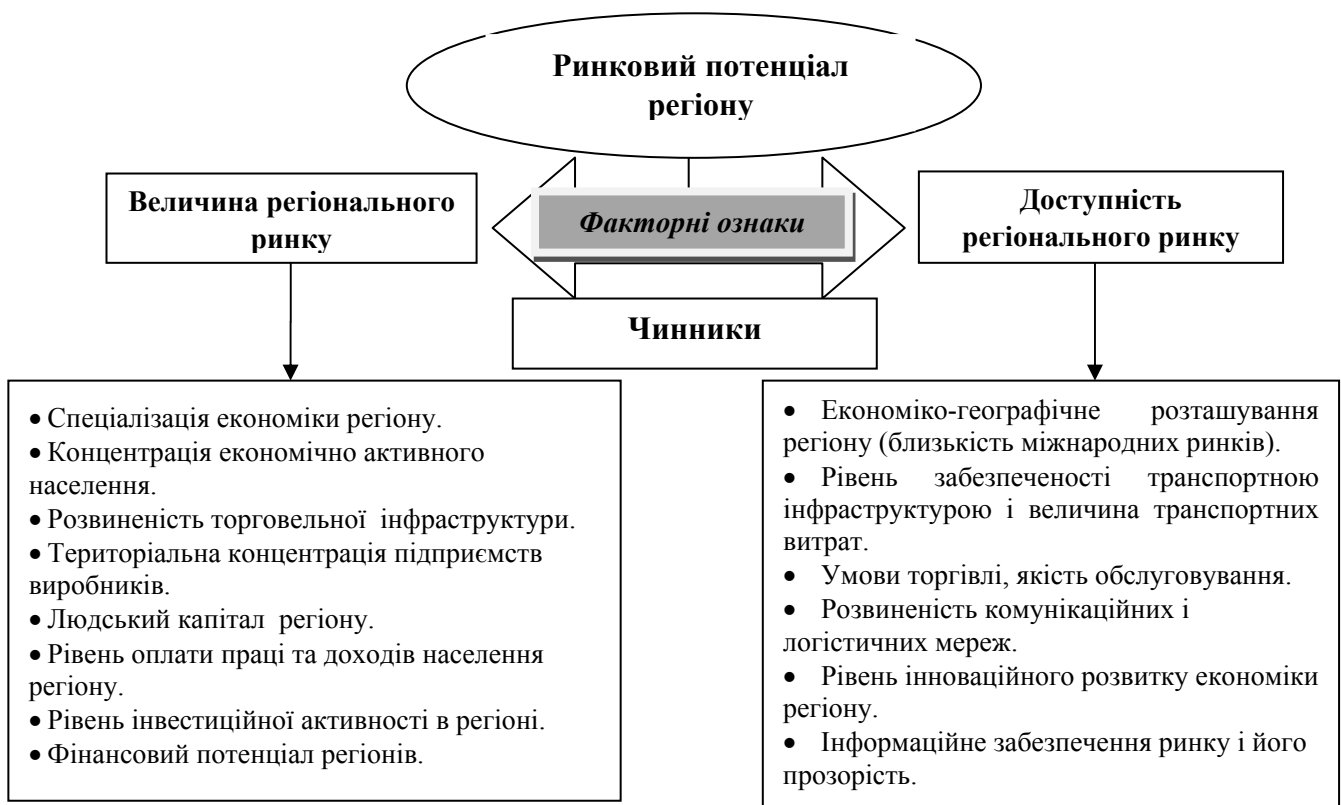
Ринковий потенціал регіону

Величина регіонального ринку

Факторні ознаки

Доступність регіонального ринку

Чинники

• Спеціалізація економіки регіону.
• Концентрація економічно активного населення.
• Розвиненість торговельної інфраструктури.
• Територіальна концентрація підприємств виробників.
• Людський капітал регіону.
• Рівень оплати праці та доходів населення регіону.
• Рівень інвестиційної активності в регіоні.
• Фінансовий потенціал регіонів.

• Економіко-географічне розташування регіону (близькість міжнародних ринків).
• Рівень забезпеченості транспортною інфраструктурою і величина транспортних витрат.
• Умови торгівлі, якість обслуговування.
• Розвиненість комунікаційних і логістичних мереж.
• Рівень інноваційного розвитку економіки регіону.
• Інформаційне забезпечення ринку і його прозорість.